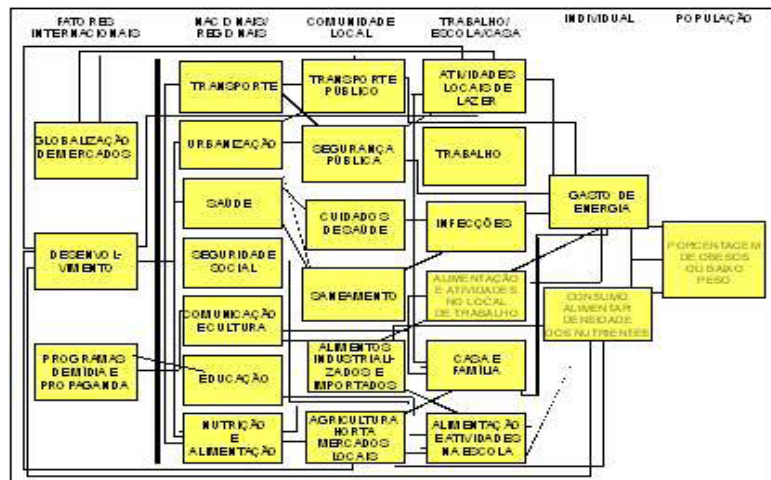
FATORES INTERNACIONAIS

NACIONAIS/ REGIONAIS

COMUNIDADE LOCAL

TRABALHO/ ESCOLA/CASA

INDIVIDUAL

POPULAÇÃO

GLOBALIZAÇÃO DE MERCADOS

DESENVOL-VIMENTO

PROGRAMAS DE MÍDIA E PROPAGANDA

TRANSPORTE

URBANIZAÇÃO

SAÚDE

SEGURIDADE SOCIAL

COMUNICAÇÃO E CULTURA

EDUCAÇÃO

NUTRIÇÃO E ALIMENTAÇÃO

TRANSPORTE PÚBLICO

SEGURANÇA PÚBLICA

CUIDADOS DE SAÚDE

SANEAMENTO

ALIMENTOS INDUSTRIALI-ZADOS E IMPORTADOS

AGRICULTURA HORTA MERCADOS LOCAIS

ATIVIDADES LOCAIS DE LAZER

TRABALHO

INFECÇÕES

ALIMENTAÇÃO E ATIVIDADES NO LOCAL DE TRABALHO

CASA E FAMÍLIA

ALIMENTAÇÃO E ATIVIDADES NA ESCOLA

GASTO DE ENERGIA

CONSUMO ALIMENTAR DENSIDADE DOS NUTRIENTES

PORCENTAGEM DE OBESOS OU BAIXO PESO